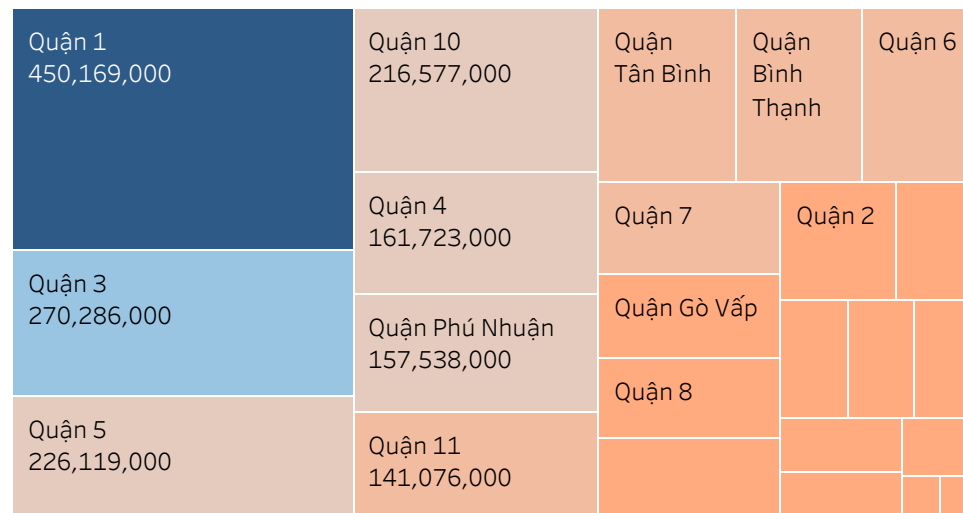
Quận 1
450,169,000

Quận 3
270,286,000

Quận 5
226,119,000

Quận 10
216,577,000

Quận 4
161,723,000

Quận Phú Nhuận
157,538,000

Quận 11
141,076,000

Quận Tân Bình

Quận Bình Thạnh

Quận 6

Quận 7

Quận 2

Quận Gò Vấp

Quận 8